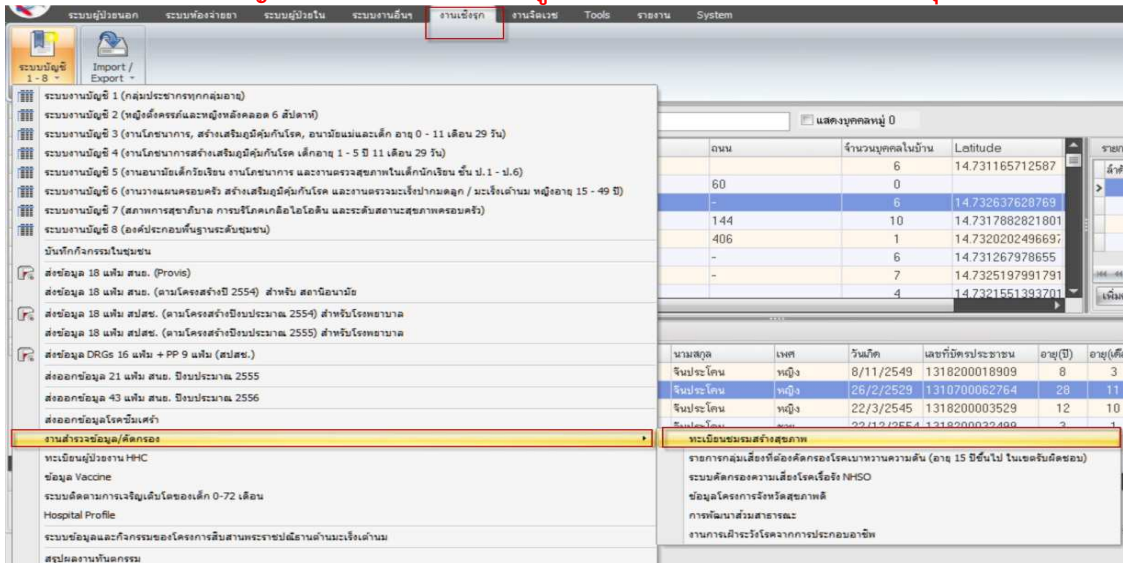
ระบบผู้ป่วยนอก ระบบห้องจ่ายยา ระบบผู้ป่วยใน ระบบงานอื่นๆ งานเชิงรุก งานจิตเวช Tools รายงาน System

ระบบบัญชี 1-8
Import / Export

ระบบงานบัญชี 1 (กลุ่มประชากรทุกกลุ่มอายุ)
ระบบงานบัญชี 2 (หญิงตั้งครรภ์และหญิงหลังคลอด 6 สัปดาห์)
ระบบงานบัญชี 3 (งานโภชนาการ, สร้างเสริมภูมิคุ้มกันโรค, อนามัยแม่และเด็ก อายุ 0 - 11 เดือน 29 วัน)
ระบบงานบัญชี 4 (งานโภชนาการสร้างเสริมภูมิคุ้มกันโรค เด็กอายุ 1 - 5 ปี 11 เดือน 29 วัน)
ระบบงานบัญชี 5 (งานอนามัยเด็กวัยเรียน งานโภชนาการ และงานตรวจสุขภาพในเด็กนักเรียน ชั้น ป.1 - ป.6)
ระบบงานบัญชี 6 (งานวางแผนครอบครัว สร้างเสริมภูมิคุ้มกันโรค และงานตรวจมะเร็งปากมดลูก / มะเร็งเต้านม หญิงอายุ 15 - 49 ปี)
ระบบงานบัญชี 7 (สภาพการสุขาภิบาล การบริโภคเกลือไอโอดีน และระดับสถานะสุขภาพครอบครัว)
ระบบงานบัญชี 8 (องค์ประกอบพื้นฐานระดับชุมชน)
บันทึกกิจกรรมในชุมชน
ส่งข้อมูล 18 แฟ้ม สนย. (Provis)
ส่งข้อมูล 18 แฟ้ม สนย. (ตามโครงสร้างปี 2554) สำหรับ สถานีอนามัย
ส่งข้อมูล 18 แฟ้ม สปสช. (ตามโครงสร้างปีงบประมาณ 2554) สำหรับโรงพยาบาล
ส่งข้อมูล 18 แฟ้ม สปสช. (ตามโครงสร้างปีงบประมาณ 2555) สำหรับโรงพยาบาล
ส่งข้อมูล DRGs 16 แฟ้ม + PP 9 แฟ้ม (สปสช.)
ส่งออกข้อมูล 21 แฟ้ม สนย. ปีงบประมาณ 2555
ส่งออกข้อมูล 43 แฟ้ม สนย. ปีงบประมาณ 2556
ส่งออกข้อมูลโรคซึมเศร้า
งานสำรวจข้อมูล/คัดกรอง
ทะเบียนผู้ป่วยงาน HHC
ข้อมูล Vaccine
ระบบติดตามการเจริญเติบโตของเด็ก 0-72 เดือน
Hospital Profile
ระบบข้อมูลและกิจกรรมของโครงการสืบสานพระราชปณิธานต้านมะเร็งเต้านม
สรุปผลงานทันตกรรม

ทะเบียนชมรมสร้างสุขภาพ
รายการกลุ่มเสี่ยงที่ต้องคัดกรองโรคเบาหวานความดัน (อายุ 15 ปีขึ้นไป ในเขตรับผิดชอบ)
ระบบคัดกรองความเสี่ยงโรคเรื้อรัง NHSO
ข้อมูลโครงการจังหวัดสุขภาพดี
การพัฒนาส่วนสาธารณะ
งานการเฝ้าระวังโรคจากการประกอบอาชีพ

แสดงบุคคลหมู่ 0

| ถนน | จำนวนบุคคลในบ้าน | Latitude |
|---|---|---|
| | 6 | 14.731165712587 |
| 60 | 0 | |
| - | 6 | 14.732637628769 |
| 144 | 10 | 14.7317882821801 |
| 406 | 1 | 14.7320202496697 |
| - | 6 | 14.731267978655 |
| - | 7 | 14.7325197991791 |
| | 4 | 14.7321551393701 |

รายก
ลำดั
เพิ่ม

| นามสกุล | เพศ | วันเกิด | เลขที่บัตรประชาชน | อายุ(ปี) | อายุ(เดื |
|---|---|---|---|---|---|
| จินประโคน | หญิง | 8/11/2549 | 1318200018909 | 8 | 3 |
| จินประโคน | หญิง | 26/2/2529 | 1310700062764 | 28 | 11 |
| จินประโคน | หญิง | 22/3/2545 | 1318200003529 | 12 | 10 |
| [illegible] | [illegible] | 22/12/2554 | 1318200032499 | 3 | 1 |